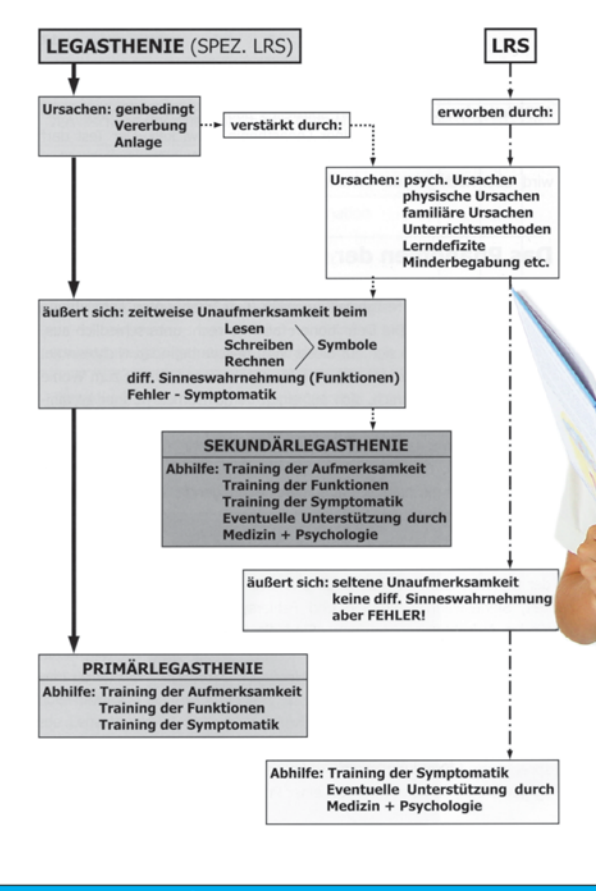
LEGASTHENIE (SPEZ. LRS)

LRS

Ursachen: genbedingt
Vererbung
Anlage

verstärkt durch:

erworben durch:

Ursachen: psych. Ursachen
physische Ursachen
familiäre Ursachen
Unterrichtsmethoden
Lerndefizite
Minderbegabung etc.

äußert sich: zeitweise Unaufmerksamkeit beim
Lesen
Schreiben
Rechnen
Symbole
diff. Sinneswahrnehmung (Funktionen)
Fehler - Symptomatik

SEKUNDÄRLEGASTHENIE

Abhilfe: Training der Aufmerksamkeit
Training der Funktionen
Training der Symptomatik
Eventuelle Unterstützung durch
Medizin + Psychologie

äußert sich: seltene Unaufmerksamkeit
keine diff. Sinneswahrnehmung
aber FEHLER!

PRIMÄRLEGASTHENIE

Abhilfe: Training der Aufmerksamkeit
Training der Funktionen
Training der Symptomatik

Abhilfe: Training der Symptomatik
Eventuelle Unterstützung durch
Medizin + Psychologie